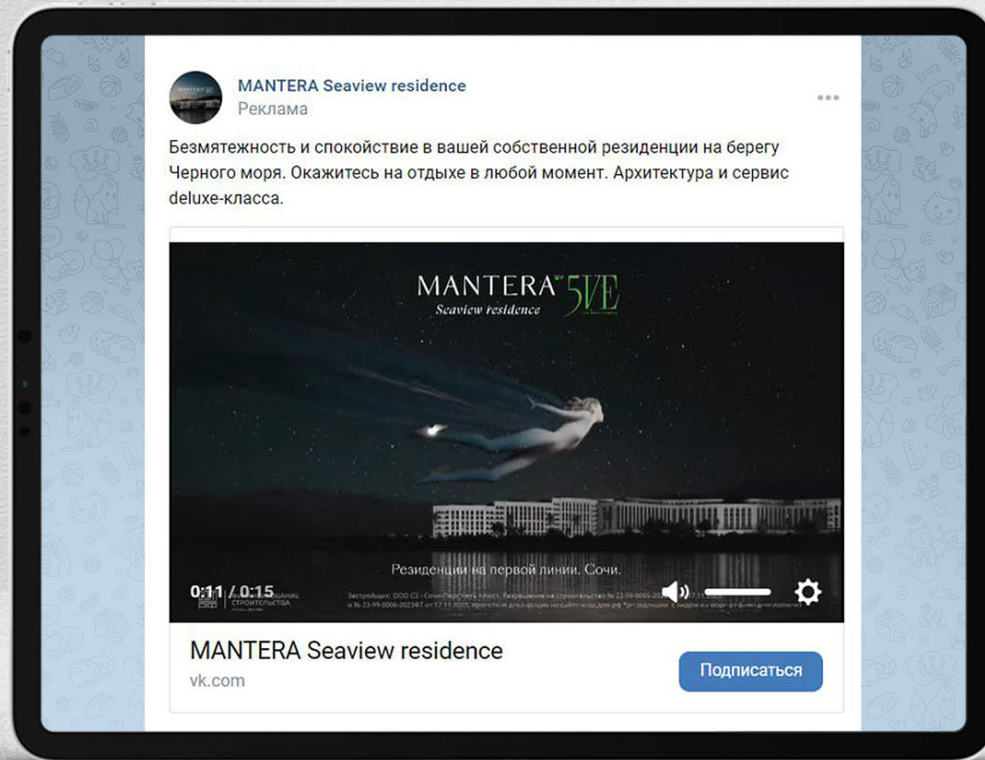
MANTERA Seaview residence
Реклама

Безмятежность и спокойствие в вашей собственной резиденции на берегу Черного моря. Окажитесь на отдыхе в любой момент. Архитектура и сервис deluxe-класса.

MANTERA 5VE
Seaview residence

Резиденции на первой линии. Сочи.

0:11 / 0:15

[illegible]

MANTERA Seaview residence
vk.com
Подписаться